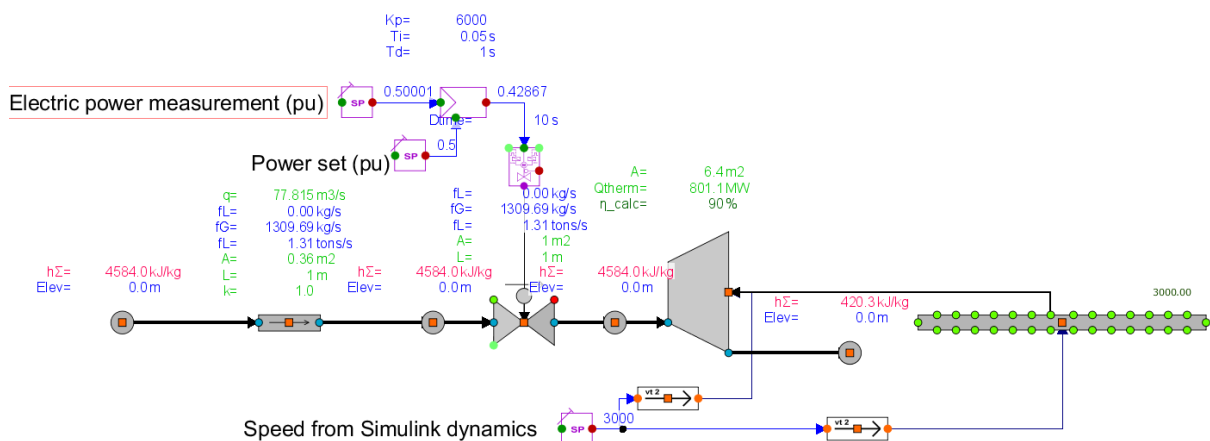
Kp= 6000
Ti= 0.05 s
Td= 1 s

Electric power measurement (pu)

SP 0.50001 0.42867

Dump= 10 s

Power set (pu) SP 0.5

q= 77.815 m3/s
fL= 0.00 kg/s
fG= 1309.69 kg/s
fL= 1.31 tons/s
A= 0.36 m2
L= 1 m
k= 1.0

fL= 0.00 kg/s
fG= 1309.69 kg/s
fL= 1.31 tons/s
A= 1 m2
L= 1 m

A= 6.4 m2
Qtherm= 801.1 MW
η_calc= 90 %

hΣ= 4584.0 kJ/kg
Elev= 0.0 m

hΣ= 4584.0 kJ/kg
Elev= 0.0 m

hΣ= 4584.0 kJ/kg
Elev= 0.0 m

hΣ= 420.3 kJ/kg
Elev= 0.0 m

3000.00

vt 2

Speed from Simulink dynamics SP 3000

vt 2